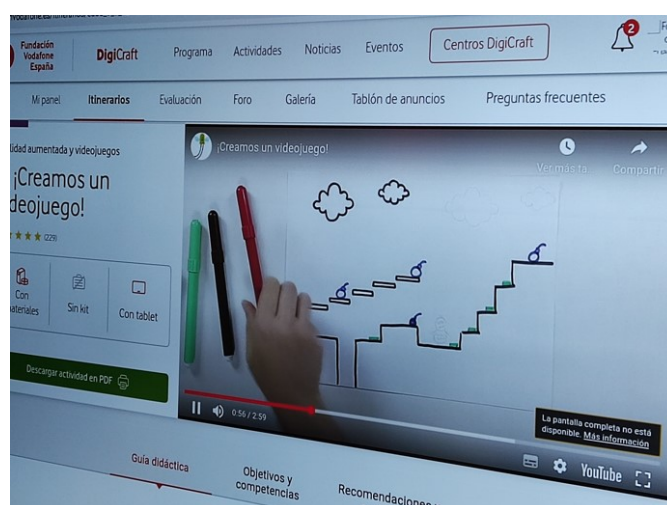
Fundación Vodafone España

DigiCraft

Programa

Actividades

Noticias

Eventos

Centros DigiCraft

2

Mi panel

Itinerarios

Evaluación

Foro

Galería

Tablón de anuncios

Preguntas frecuentes

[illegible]lidad aumentada y videojuegos

¡Creamos un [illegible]deojuego!

★★★★ (229)

Con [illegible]ateriales

Sin kit

Con tablet

Descargar actividad en PDF

¡Creamos un videojuego!

Ver más tarde

Compartir

0:56 / 2:59

La pantalla completa no está disponible. Más información

YouTube

Guía didáctica

Objetivos y competencias

Recomendaciones